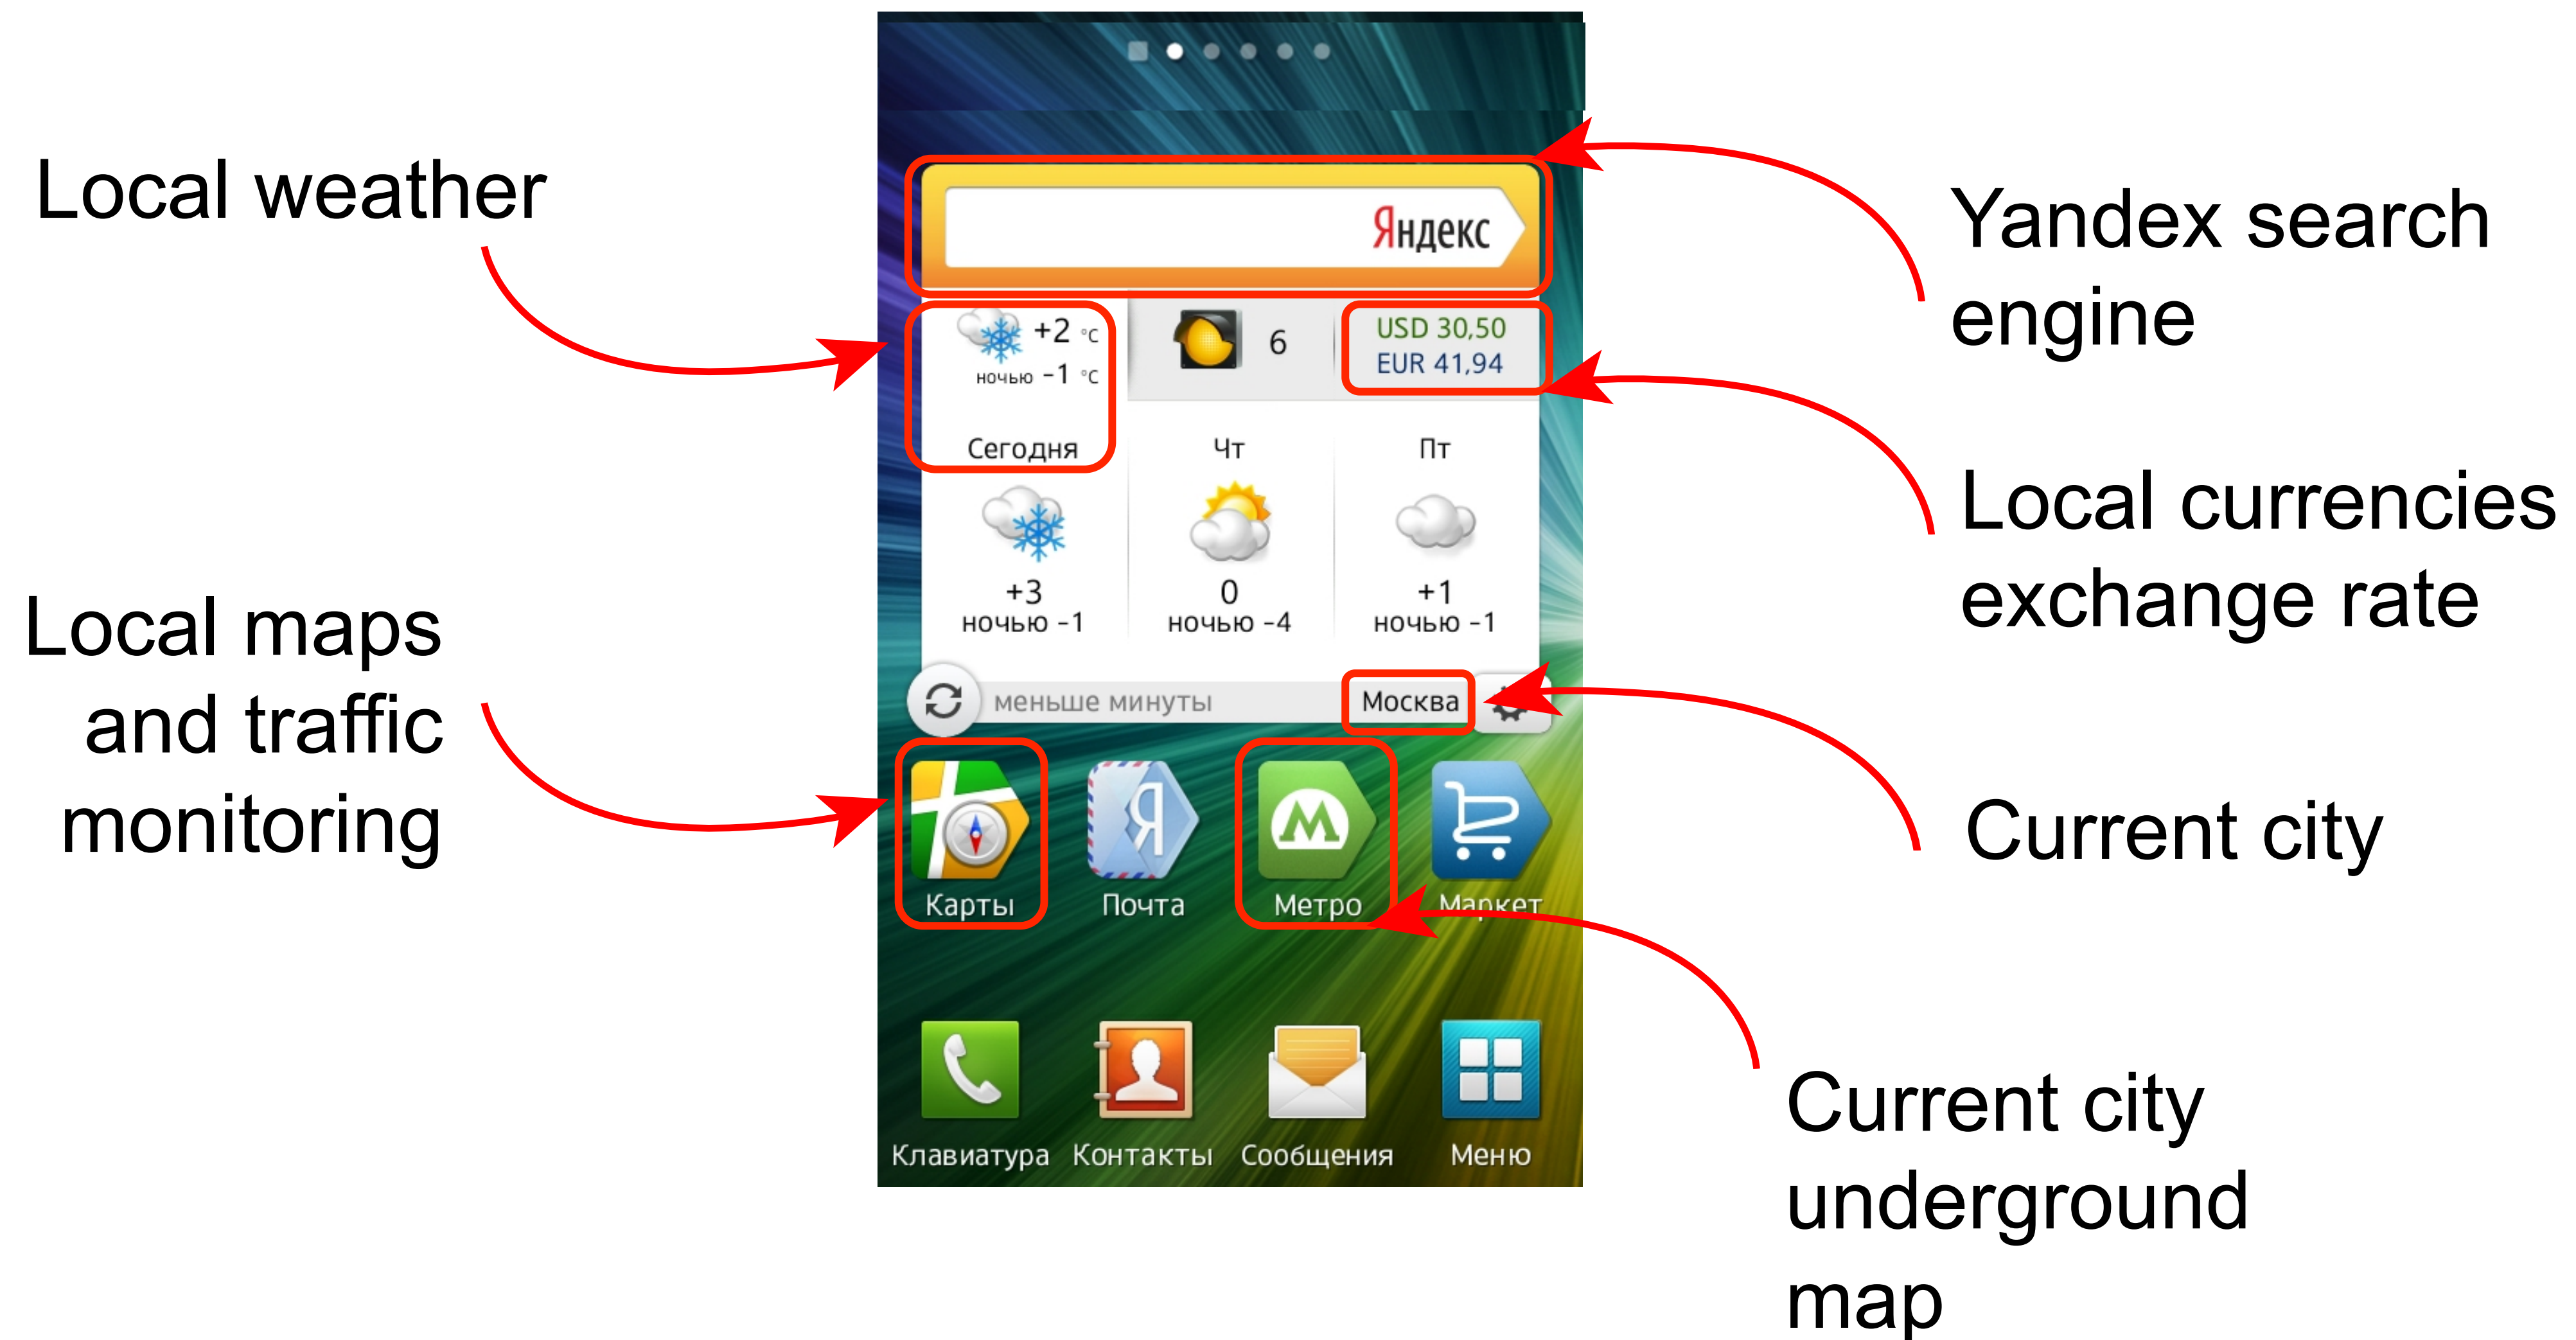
Local weather

Яндекс

Yandex search engine

+2 °C
ночью −1 °C
Сегодня

6

USD 30,50
EUR 41,94

Local currencies exchange rate

Чт

Пт

+3
ночью −1

0
ночью −4

+1
ночью −1

Local maps and traffic monitoring

меньше минуты

Москва

Current city

Карты

Почта

Метро

Маркет

Current city underground map

Клавиатура

Контакты

Сообщения

Меню